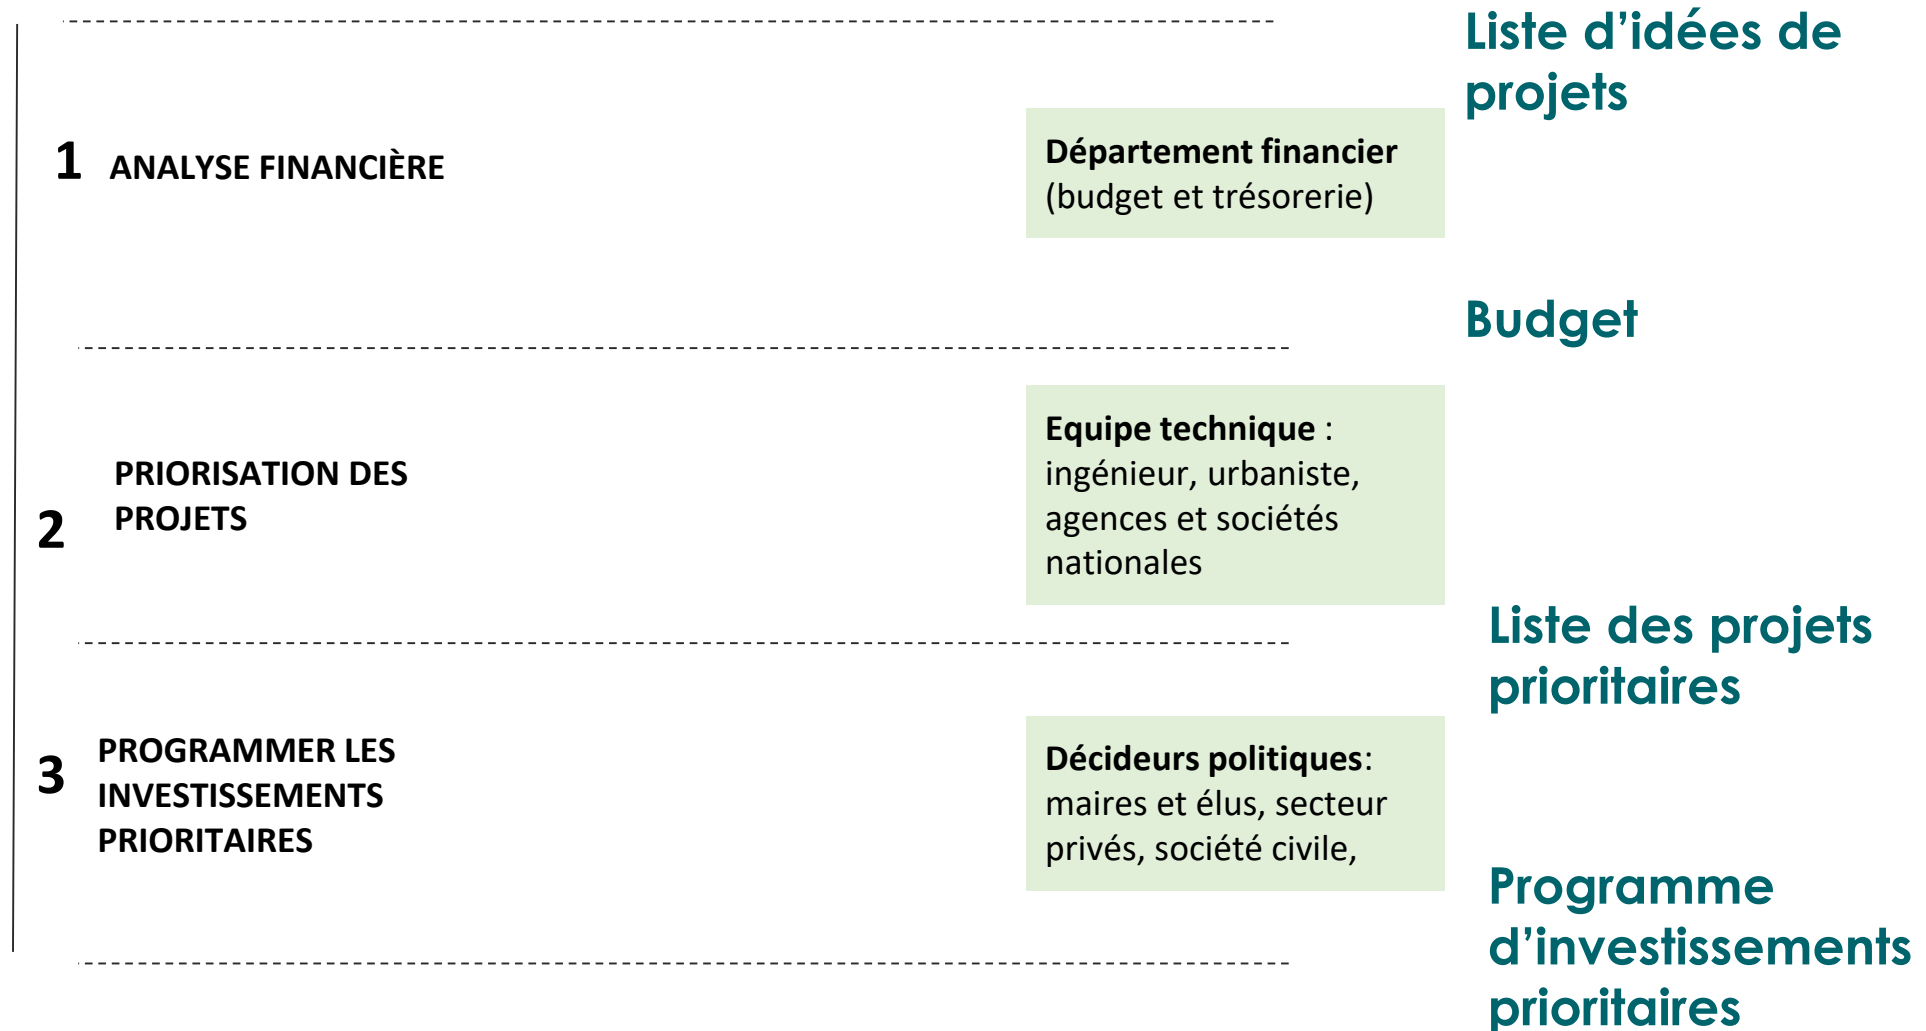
Liste d’idées de projets

1 ANALYSE FINANCIÈRE

**Département financier** (budget et trésorerie)

Budget

2 PRIORISATION DES PROJETS

**Equipe technique** : ingénieur, urbaniste, agences et sociétés nationales

Liste des projets prioritaires

3 PROGRAMMER LES INVESTISSEMENTS PRIORITAIRES

**Décideurs politiques**: maires et élus, secteur privés, société civile,

Programme d’investissements prioritaires